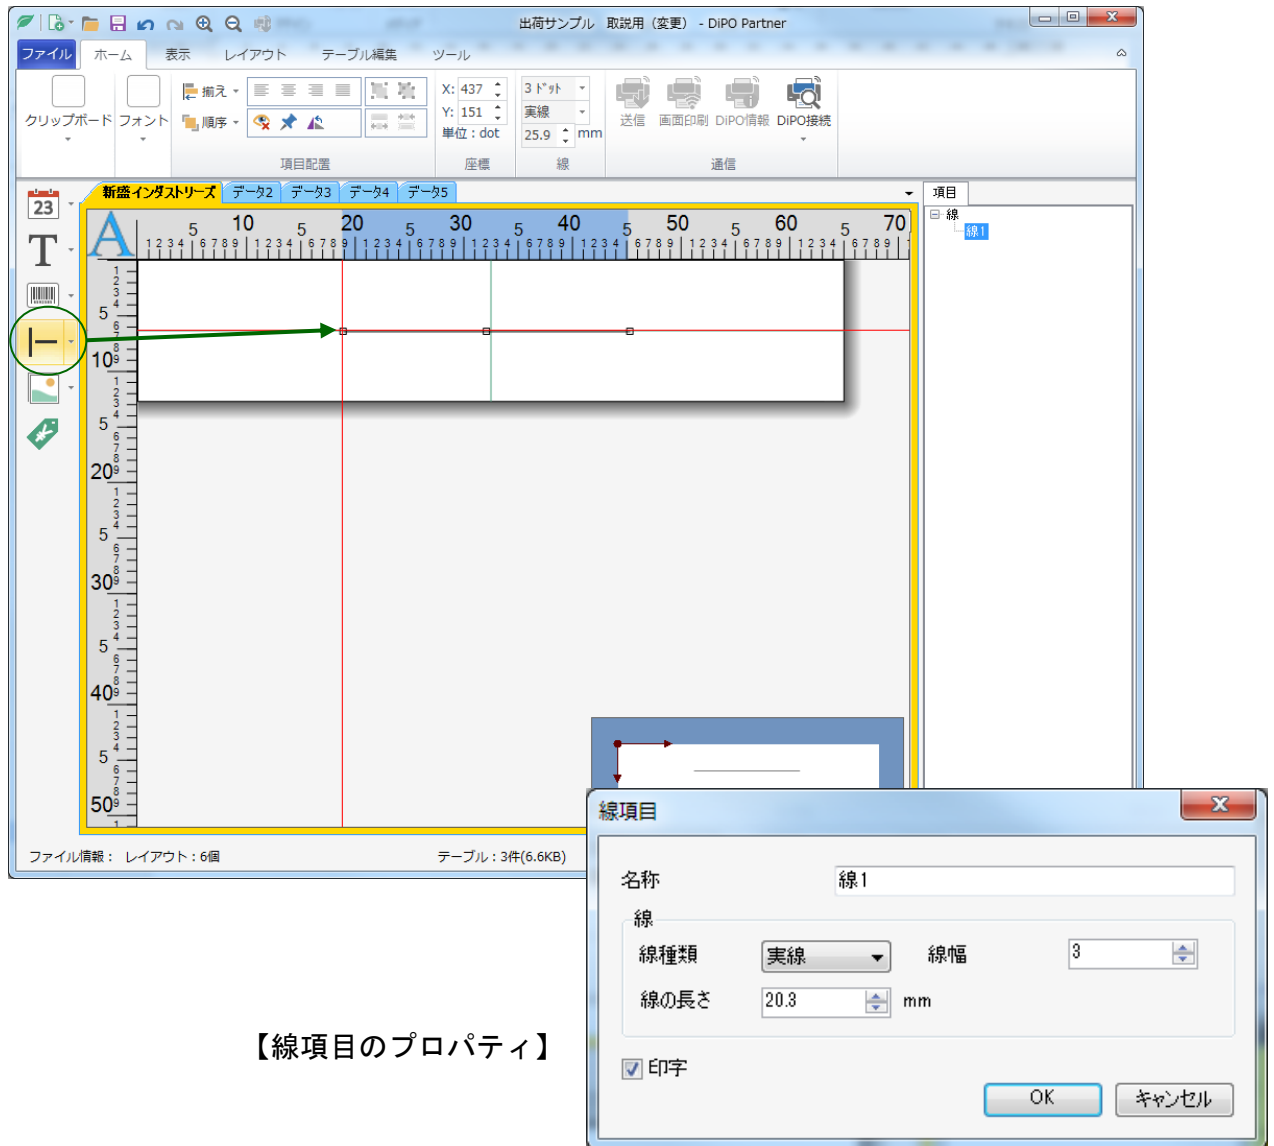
出荷サンプル　取説用（変更） - DiPO Partner

ファイル　ホーム　表示　レイアウト　テーブル編集　ツール

クリップボード　フォント　揃え　順序　項目配置　X: 437　Y: 151　単位：dot　座標　3ドット　実線　25.9　mm　線　送信　画面印刷　DiPO情報　DiPO接続　通信

新盛インダストリーズ　データ2　データ3　データ4　データ5

項目
線
線1

ファイル情報：　レイアウト：6個　テーブル：3件(6.6KB)

線項目

名称　線1
線
線種類　実線　線幅　3
線の長さ　20.3　mm
印字
OK　キャンセル

【線項目のプロパティ】